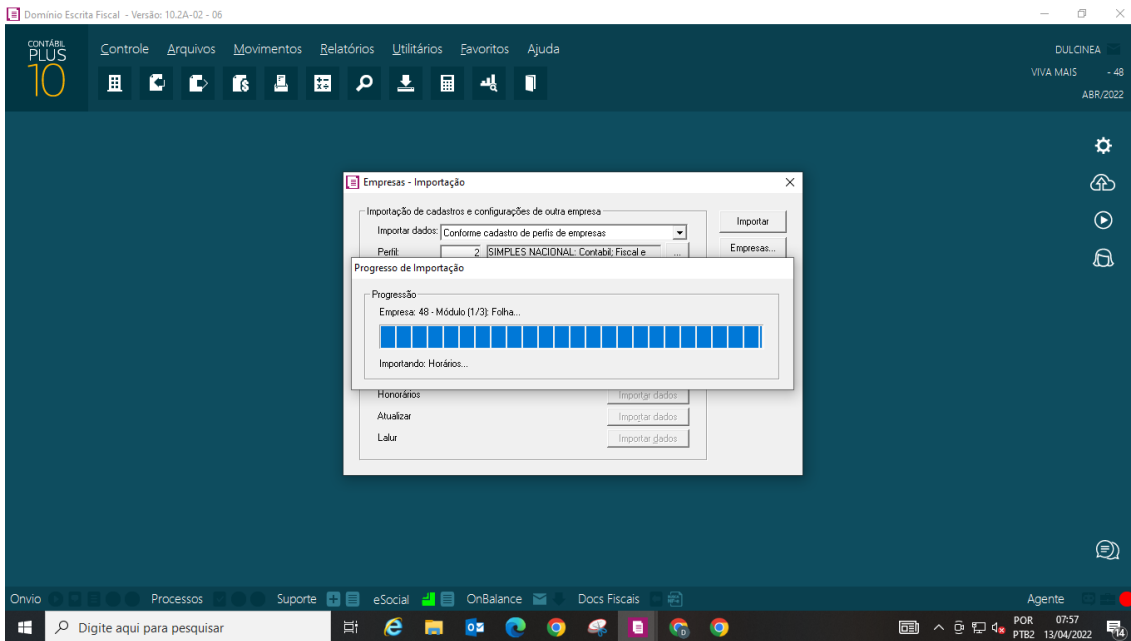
Domínio Escrita Fiscal - Versão: 10.2A-02 - 06

CONTÁBIL PLUS 10

Controle Arquivos Movimentos Relatórios Utilitários Favoritos Ajuda

DULCINEA
VIVA MAIS - 48
ABR/2022

Empresas - Importação

Importação de cadastros e configurações de outra empresa

Importar dados: Conforme cadastro de perfis de empresas

Perfil: 2 SIMPLES NACIONAL: Contabil; Fiscal e

Importar

Empresas...

Progresso de Importação

Progressão

Empresa: 48 - Módulo (1/3): Folha...

Importando: Horários...

Honorários Importar dados
Atualizar Importar dados
Lalur Importar dados

Onvio Processos Suporte eSocial OnBalance Docs Fiscais Agente

Digite aqui para pesquisar

POR PTB2 07:57 13/04/2022